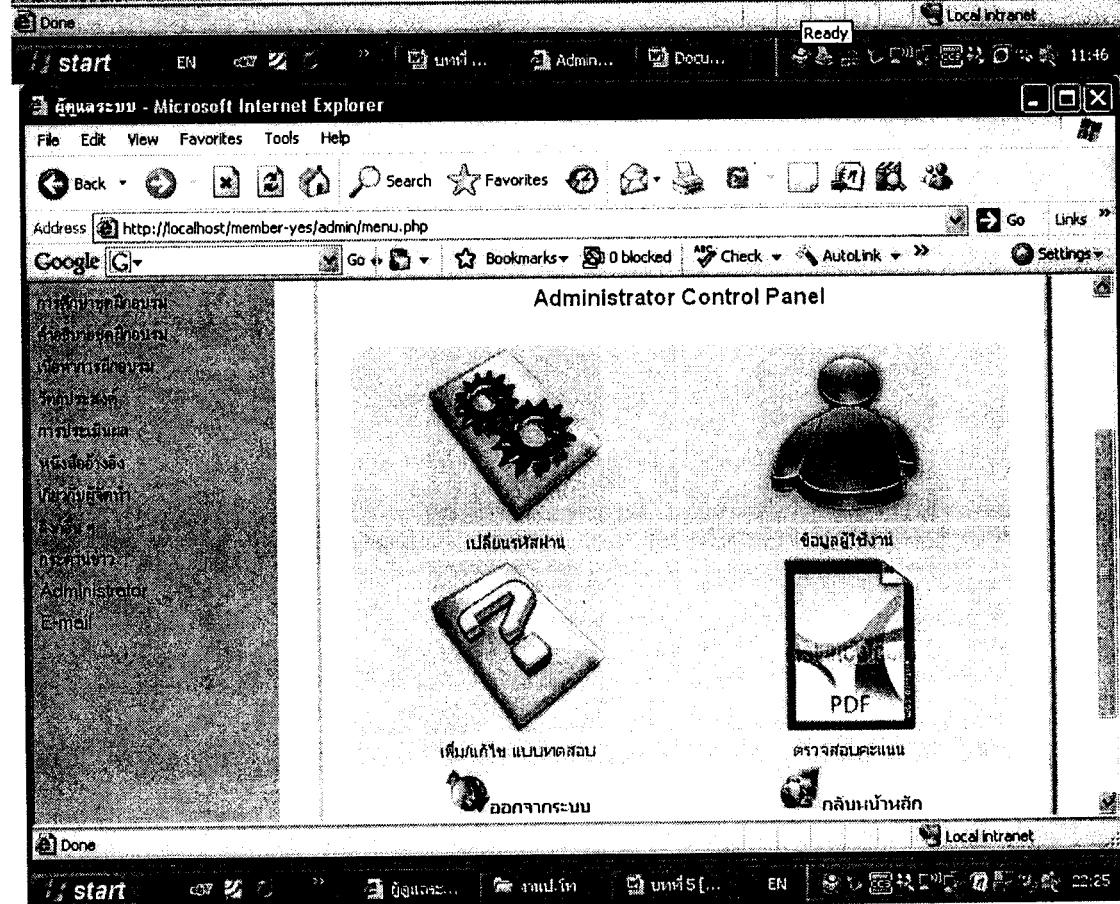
Done
Local intranet
Ready
start EN บทที่ ... Admin... Docu... 11:46
ผู้ดูแลระบบ - Microsoft Internet Explorer
File Edit View Favorites Tools Help
Back Search Favorites
Address http://localhost/member-yes/admin/menu.php Go Links
Google Go Bookmarks 0 blocked Check AutoLink Settings

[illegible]
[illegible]
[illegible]
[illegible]
การประเมินผล
หนังสืออ้างอิง
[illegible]
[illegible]
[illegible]
Administrator
E-mail

Administrator Control Panel

เปลี่ยนรหัสผ่าน
ข้อมูลผู้ใช้งาน
PDF
เพิ่ม/แก้ไข แบบทดสอบ
ตรวจสอบคะแนน
ออกจากระบบ
กลับหน้าหลัก

Done
Local intranet
start ผู้ดูแลระ... งานป.โท บทที่ 5 [... EN 22:25